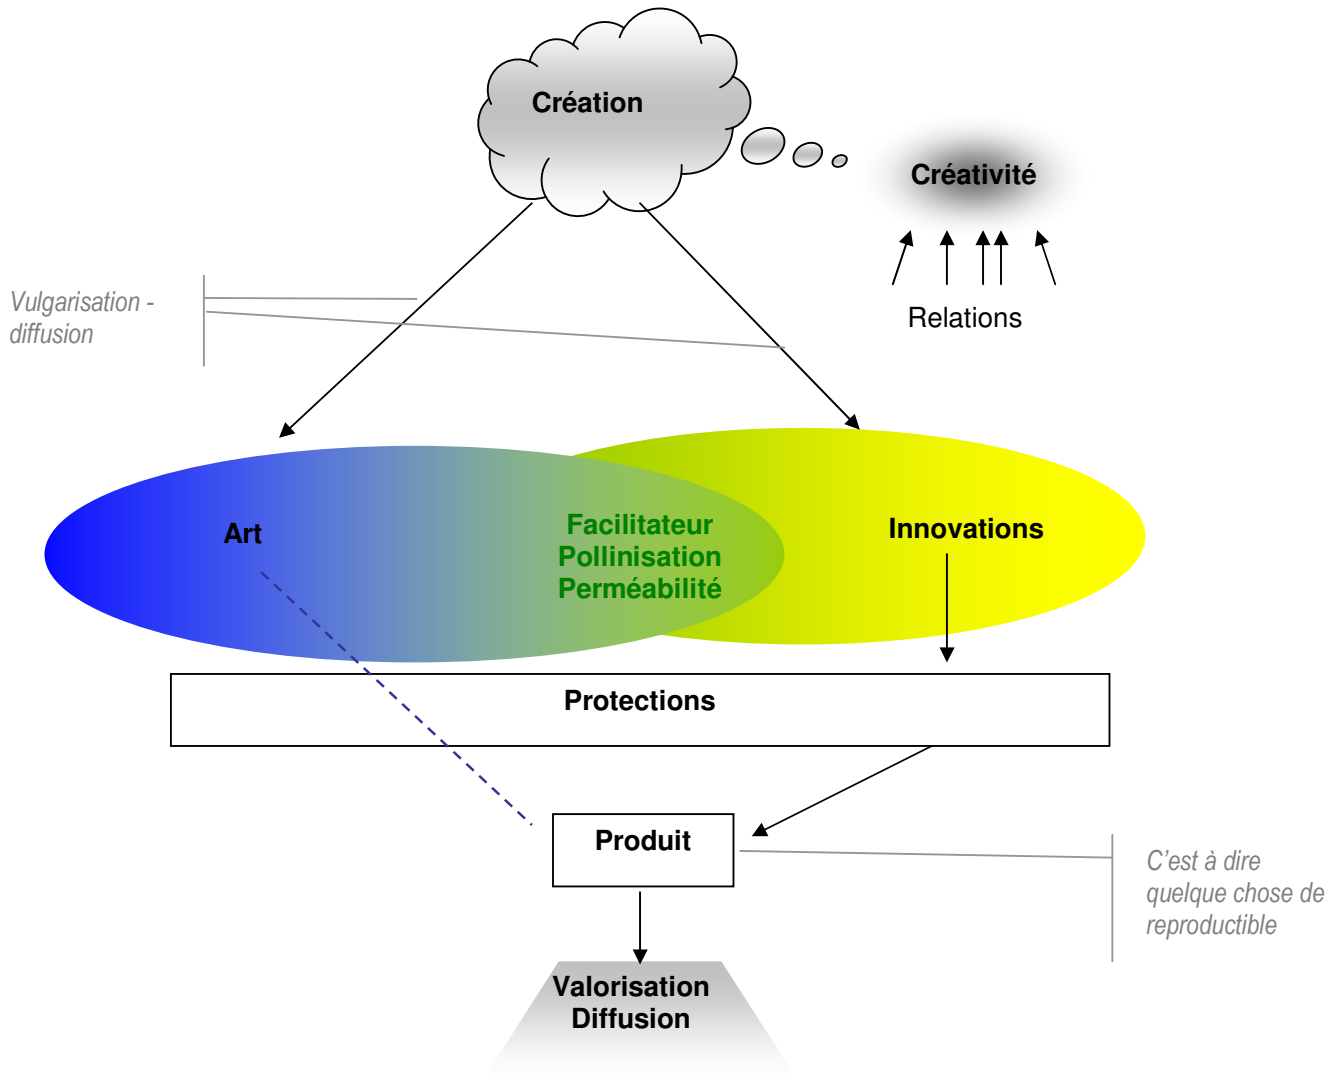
Création

Créativité

Relations

Vulgarisation - diffusion

Art

Facilitateur
Pollinisation
Perméabilité

Innovations

Protections

Produit

C'est à dire quelque chose de reproductible

Valorisation
Diffusion